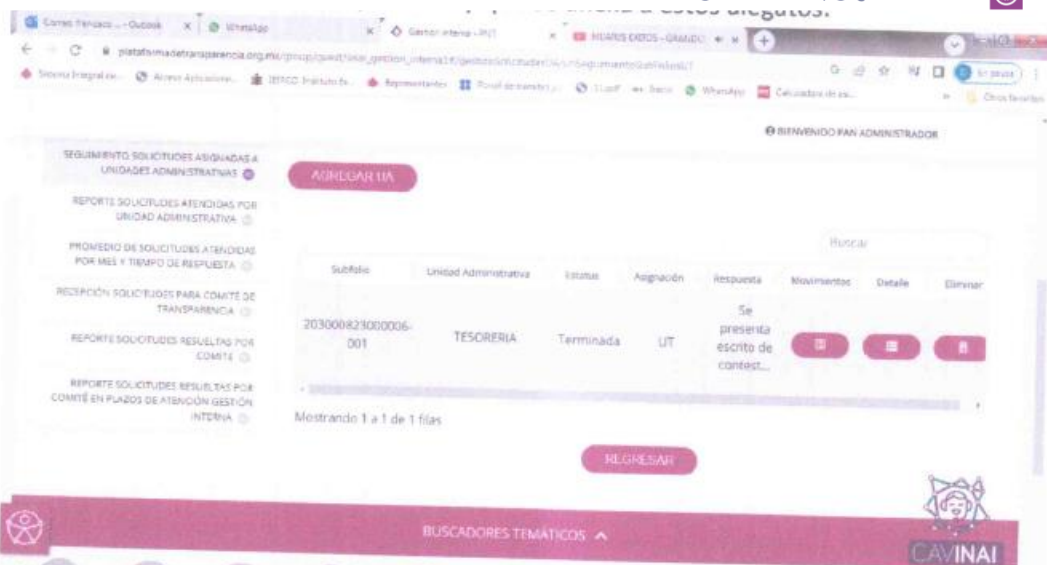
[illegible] alegatos.

Correo Personal - Outlook | WhatsApp | Gestión interna - PNT | DIARIO DATOS - GRANDE

plataformadetransparencia.org.mx/group/guest/sisai_gestion_interna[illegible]

Sistema Integral en... | Acceso Aplicaciones... | IEPCD Instituto E... | Representantes | Portal de transpar... | TLnet | Inicio | WhatsApp | Calculadora de ca... | Otros favoritos

BIENVENIDO PAN ADMINISTRADOR

SEGUIMIENTO SOLICITUDES ASIGNADAS A UNIDADES ADMINISTRATIVAS

REPORTE SOLICITUDES ATENDIDAS POR UNIDAD ADMINISTRATIVA

PROMEDIO DE SOLICITUDES ATENDIDAS POR MES Y TIEMPO DE RESPUESTA

RECEPCIÓN SOLICITUDES PARA COMITÉ DE TRANSPARENCIA

REPORTE SOLICITUDES RESUELTAS POR COMITÉ

REPORTE SOLICITUDES RESUELTAS POR COMITÉ EN PLAZOS DE ATENCIÓN GESTIÓN INTERNA

AGREGAR UA

Buscar

| Subfolio | Unidad Administrativa | Estatus | Asignación | Respuesta | Movimientos | Detalle | Eliminar |
|---|---|---|---|---|---|---|---|
| 203000823000006-001 | TESORERIA | Terminada | UT | Se presenta escrito de contest... | | | |

Mostrando 1 a 1 de 1 filas

REGRESAR

BUSCADORES TEMÁTICOS

CAVINAI